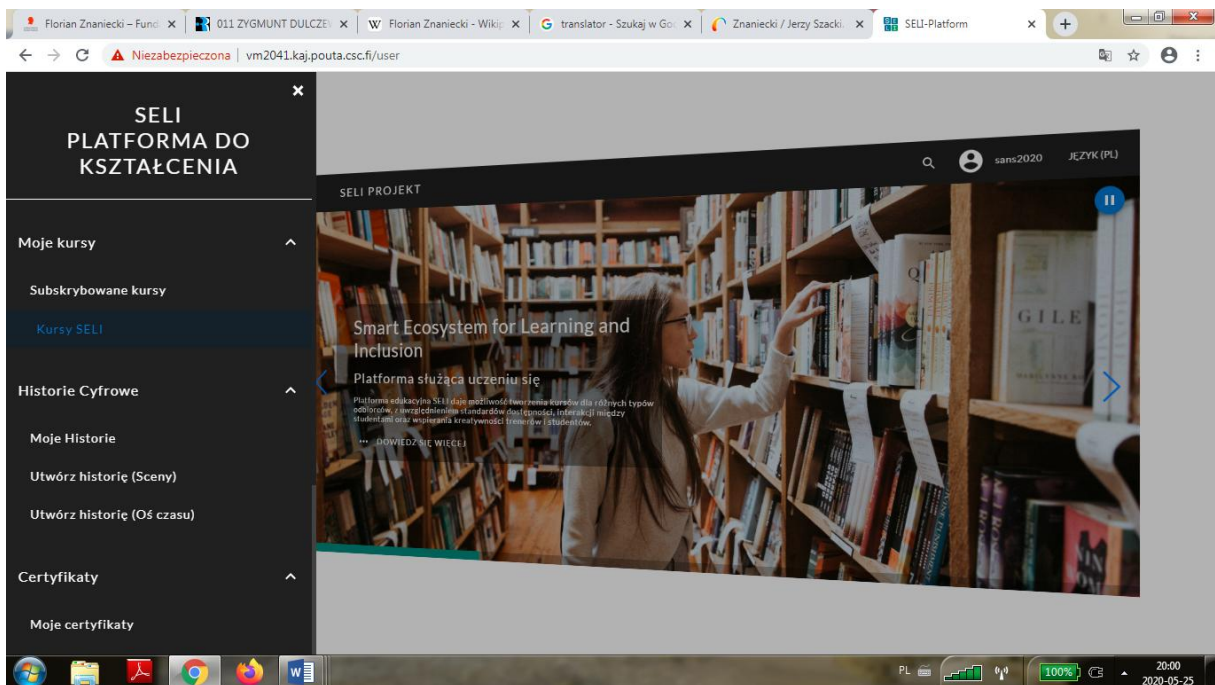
Florian Znaniecki – Fund ×
011 ZYGMUNT DULCZE ×
W Florian Znaniecki - Wiki ×
G translator - Szukaj w Go ×
Znaniecki / Jerzy Szacki ×
SELI-Platform ×
+

Niezabezpieczona | vm2041.kaj.pouta.csc.fi/user

SELI
PLATFORMA DO KSZTAŁCENIA

Moje kursy

Subskrybowane kursy

Kursy SELI

Historie Cyfrowe

Moje Historie

Utwórz historię (Sceny)

Utwórz historię (Oś czasu)

Certyfikaty

Moje certyfikaty

sans2020 JĘZYK (PL)

SELI PROJEKT

Smart Ecosystem for Learning and Inclusion

Platforma służąca uczeniu się

Platforma edukacyjna SELI daje możliwość tworzenia kursów dla różnych typów odbiorców, z uwzględnieniem standardów dostępności, interakcji między studentami oraz wspierania kreatywności trenerów i studentów.

DOWIEDZ SIĘ WIĘCEJ

GILE

PL 100% 20:00 2020-05-25